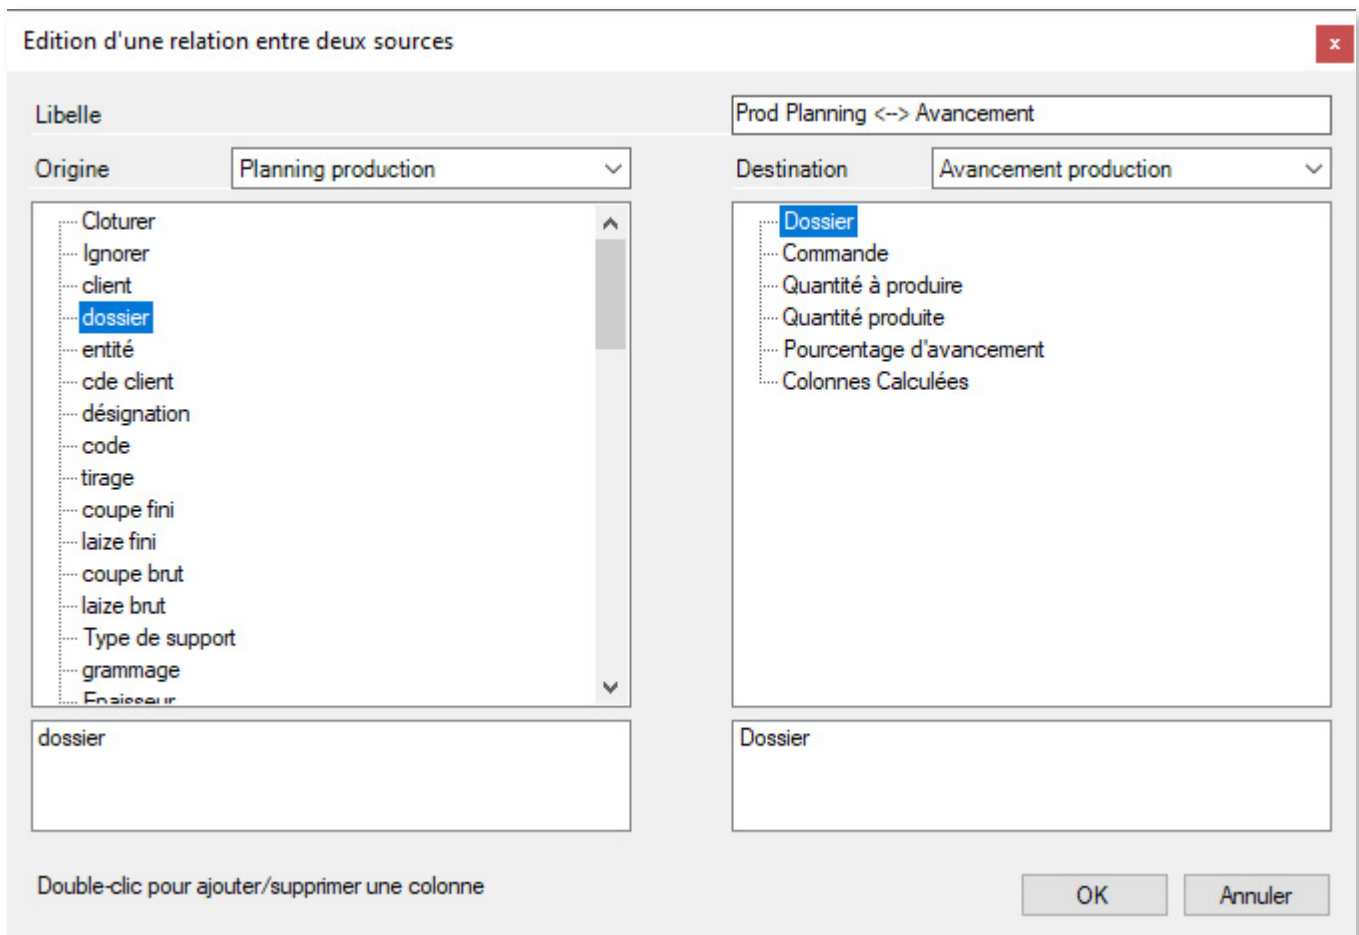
Edition d'une relation entre deux sources

x

Libelle

Prod Planning <--> Avancement

Origine

Planning production

Destination

Avancement production

Cloturer
Ignorer
client
dossier
entité
cde client
désignation
code
tirage
coupe fini
laize fini
coupe brut
laize brut
Type de support
grammage
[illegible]

Dossier
Commande
Quantité à produire
Quantité produite
Pourcentage d'avancement
Colonnes Calculées

dossier

Dossier

Double-clic pour ajouter/supprimer une colonne

OK

Annuler